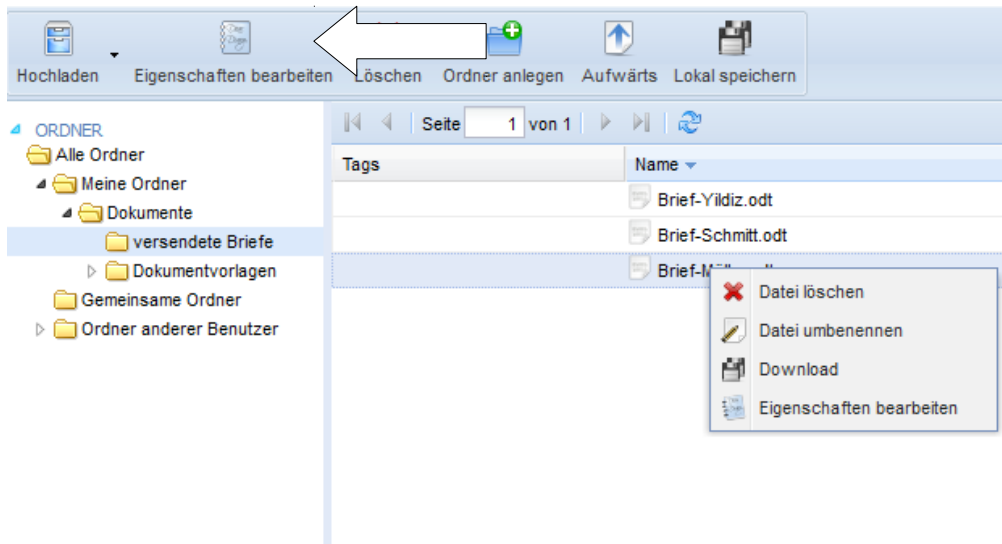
Hochladen Eigenschaften bearbeiten Löschen Ordner anlegen Aufwärts Lokal speichern

ORDNER
Alle Ordner
Meine Ordner
Dokumente
versendete Briefe
Dokumentvorlagen
Gemeinsame Ordner
Ordner anderer Benutzer

Seite 1 von 1

| Tags | Name |
|---|---|
| | Brief-Yildiz.odt |
| | Brief-Schmitt.odt |
| | Brief-M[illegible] |

Datei löschen
Datei umbenennen
Download
Eigenschaften bearbeiten